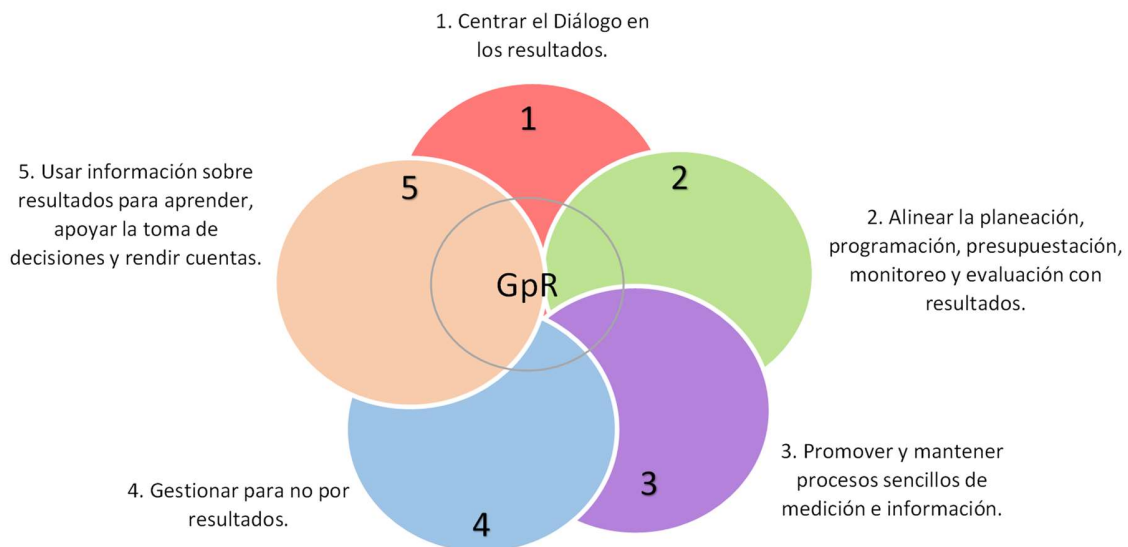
1. Centrar el Diálogo en los resultados.

1

5. Usar información sobre resultados para aprender, apoyar la toma de decisiones y rendir cuentas.

5

2

2. Alinear la planeación, programación, presupuestación, monitoreo y evaluación con resultados.

GpR

3. Promover y mantener procesos sencillos de medición e información.

3

4. Gestionar para no por resultados.

4